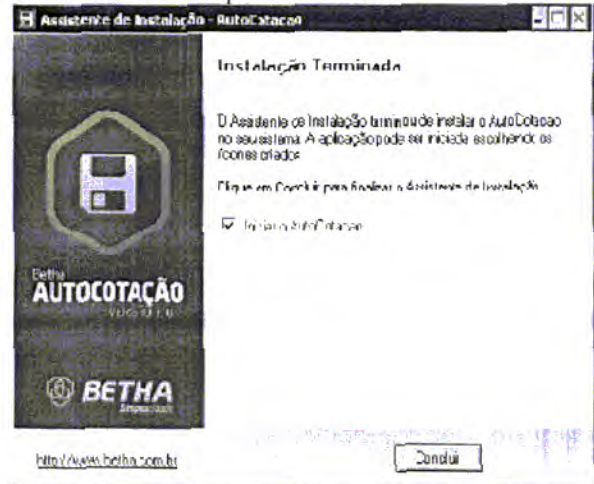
Assistente de Instalação - AutoCotacao

Instalação Terminada

O Assistente de Instalação terminou de instalar o AutoCotacao no seu sistema. A aplicação pode ser iniciada escolhendo os ícones criados.

Clique em Concluir para finalizar o Assistente de Instalação.

☑ Iniciar o AutoCotacao

Betha
AUTOCOTAÇÃO
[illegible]

BETHA
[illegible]

http://www.betha.com.br

Concluir